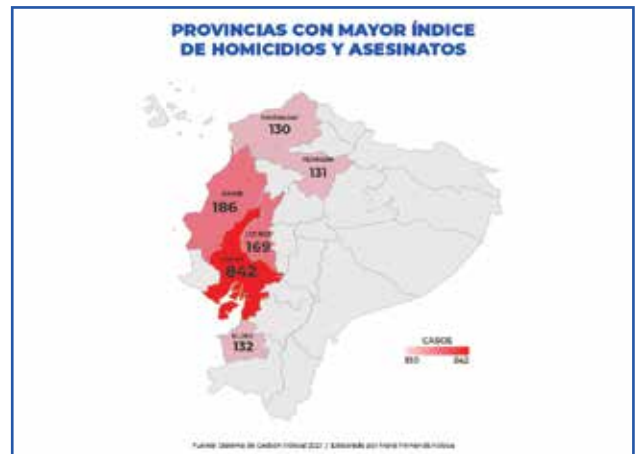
PROVINCIAS CON MAYOR ÍNDICE DE HOMICIDIOS Y ASESINATOS

Esmeraldas
130

Pichincha
131

Manabí
186

Los Ríos
169

Guayas
842

El Oro
132

CASOS
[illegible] 842

Fuente: Sistema de Gestión Policial 2021 | Elaborado por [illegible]